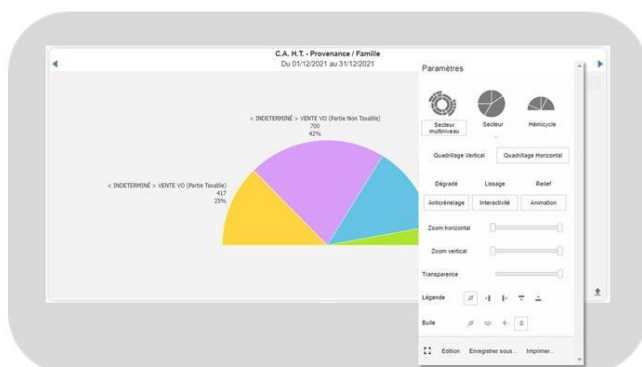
C.A. H.T. - Provenance / Famille
Du 01/12/2021 au 31/12/2021

< INDETERMINÉ > VENTE VO (Partie Non Taxable)
700
42%

< INDETERMINÉ > VENTE VO (Partie Taxable)
417
25%

Paramètres

Secteur multiniveau
Secteur
Hémicycle

Quadrillage Vertical
Quadrillage Horizontal

Dégradé
Lissage
Relief

Anticrénelage
Interactivité
Animation

Zoom horizontal

Zoom vertical

Transparence

Légende

Bulle

Edition
Enregistrer sous...
Imprimer...